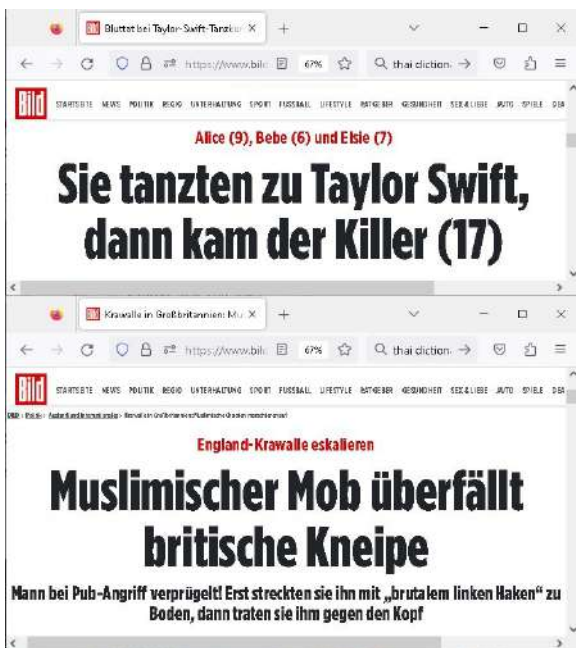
Bluttat bei Taylor-Swift-Tanzk

https://www.bil 67% thai diction

Bild STARTSEITE NEWS POLITIK REGIO UNTERHALTUNG SPORT FUSSBALL LIFESTYLE RATGEBER GESUNDHEIT SEX & LIEBE AUTO SPIELE DEA

Alice (9), Bebe (6) und Elsie (7)

Sie tanzten zu Taylor Swift, dann kam der Killer (17)

Krawalle in Großbritannien: Mu

https://www.bil 67% thai diction

Bild STARTSEITE NEWS POLITIK REGIO UNTERHALTUNG SPORT FUSSBALL LIFESTYLE RATGEBER GESUNDHEIT SEX & LIEBE AUTO SPIELE DEA

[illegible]

England-Krawalle eskalieren

Muslimischer Mob überfällt britische Kneipe

Mann bei Pub-Angriff verprügelt! Erst streckten sie ihn mit „brutalem linken Haken" zu Boden, dann traten sie ihm gegen den Kopf